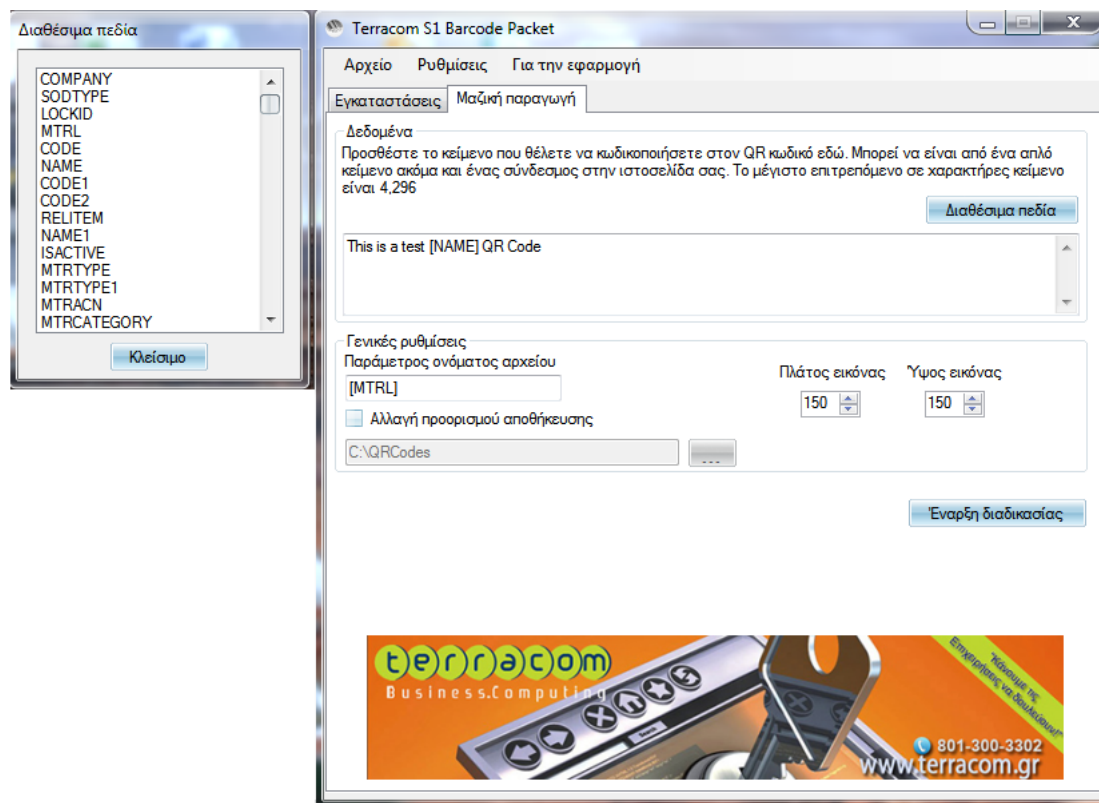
Διαθέσιμα πεδία

COMPANY
SODTYPE
LOCKID
MTRL
CODE
NAME
CODE1
CODE2
RELITEM
NAME1
ISACTIVE
MTRTYPE
MTRTYPE1
MTRACN
MTRCATEGORY

Κλείσιμο

Terracom S1 Barcode Packet

Αρχείο Ρυθμίσεις Για την εφαρμογή

Εγκαταστάσεις Μαζική παραγωγή

Δεδομένα

Προσθέστε το κείμενο που θέλετε να κωδικοποιήσετε στον QR κωδικό εδώ. Μπορεί να είναι από ένα απλό κείμενο ακόμα και ένας σύνδεσμος στην ιστοσελίδα σας. Το μέγιστο επιτρεπόμενο σε χαρακτήρες κείμενο είναι 4,296

Διαθέσιμα πεδία

This is a test [NAME] QR Code

Γενικές ρυθμίσεις

Παράμετρος ονόματος αρχείου

[MTRL]

Αλλαγή προορισμού αποθήκευσης

C:\QRCodes

...

Πλάτος εικόνας

150

Ύψος εικόνας

150

Έναρξη διαδικασίας

terracom
Business.Computing

"Κάνουμε τις Επιχειρήσεις να δουλεύουν!"

801-300-3302
www.terracom.gr